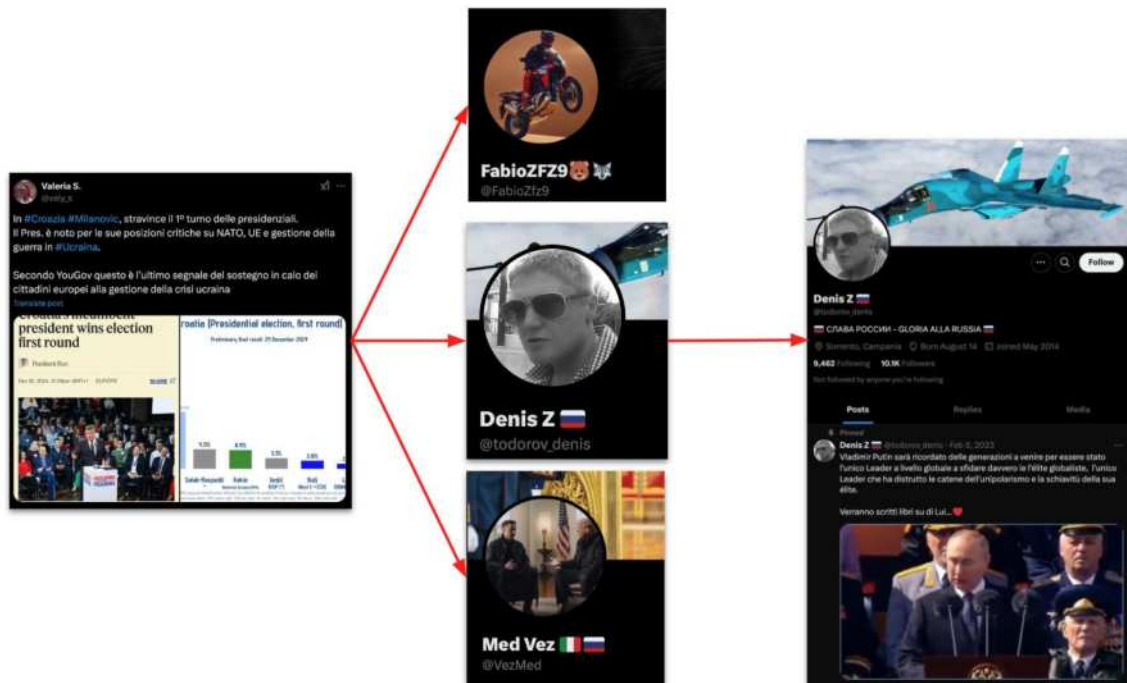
Valeria S.
@vally_s

In #Croazia #Milanovic, stravince il 1º turno delle presidenziali.
Il Pres. è noto per le sue posizioni critiche su NATO, UE e gestione della guerra in #Ucraina.

Secondo YouGov questo è l'ultimo segnale del sostegno in calo dei cittadini europei alla gestione della crisi ucraina

Translate post

Croatia's incumbent president wins election first round

roatia (Presidential election, first round)

Preliminary final result, 29 December 2024

FabioZFZ9🐻
@FabioZfz9

Denis Z 🇷🇺
@todorov_denis

Med Vez 🇮🇹🇷🇺
@VezMed

Follow

Denis Z 🇷🇺
@todorov_denis

🇷🇺 СЛАВА РОССИИ – GLORIA ALLA RUSSIA 🇷🇺

Sorrento, Campania Born August 14 Joined May 2014

9,462 Following 10.1K Followers

Not followed by anyone you're following

Posts Replies Media

Pinned

Denis Z 🇷🇺 @todorov_denis · Feb 8, 2023

Vladimir Putin sarà ricordato delle generazioni a venire per essere stato l'unico Leader a livello globale a sfidare davvero le l'élite globaliste, l'unico Leader che ha distrutto le catene dell'unipolarismo e la schiavitù della sua élite.

Verranno scritti libri su di Lui...❤️